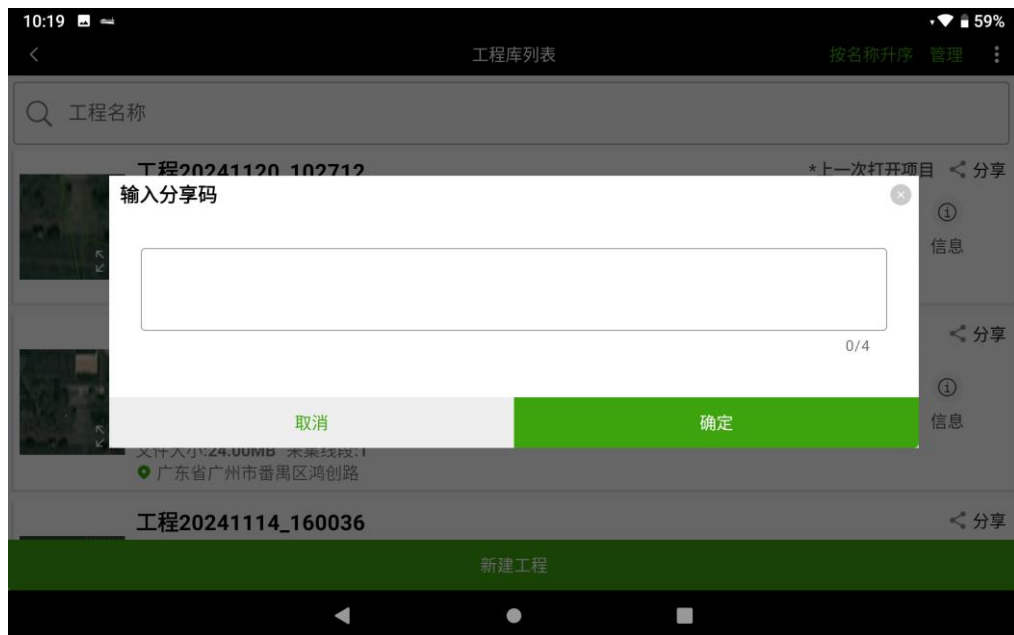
10:19
59%
工程库列表
按名称升序 管理
工程名称
工程20241120_102712
*上一次打开项目 分享
信息
输入分享码
0/4
取消
确定
分享
信息
文件大小:24.00MB 采集线段:1
广东省广州市番禺区鸿创路
工程20241114_160036
分享
新建工程